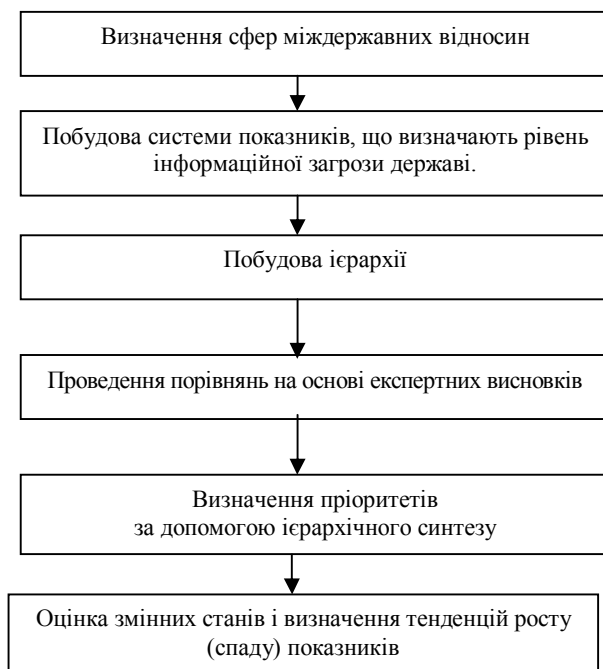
Визначення сфер міждержавних відносин

Побудова системи показників, що визначають рівень інформаційної загрози державі.

Побудова ієрархії

Проведення порівнянь на основі експертних висновків

Визначення пріоритетів за допомогою ієрархічного синтезу

Оцінка змінних станів і визначення тенденцій росту (спаду) показників